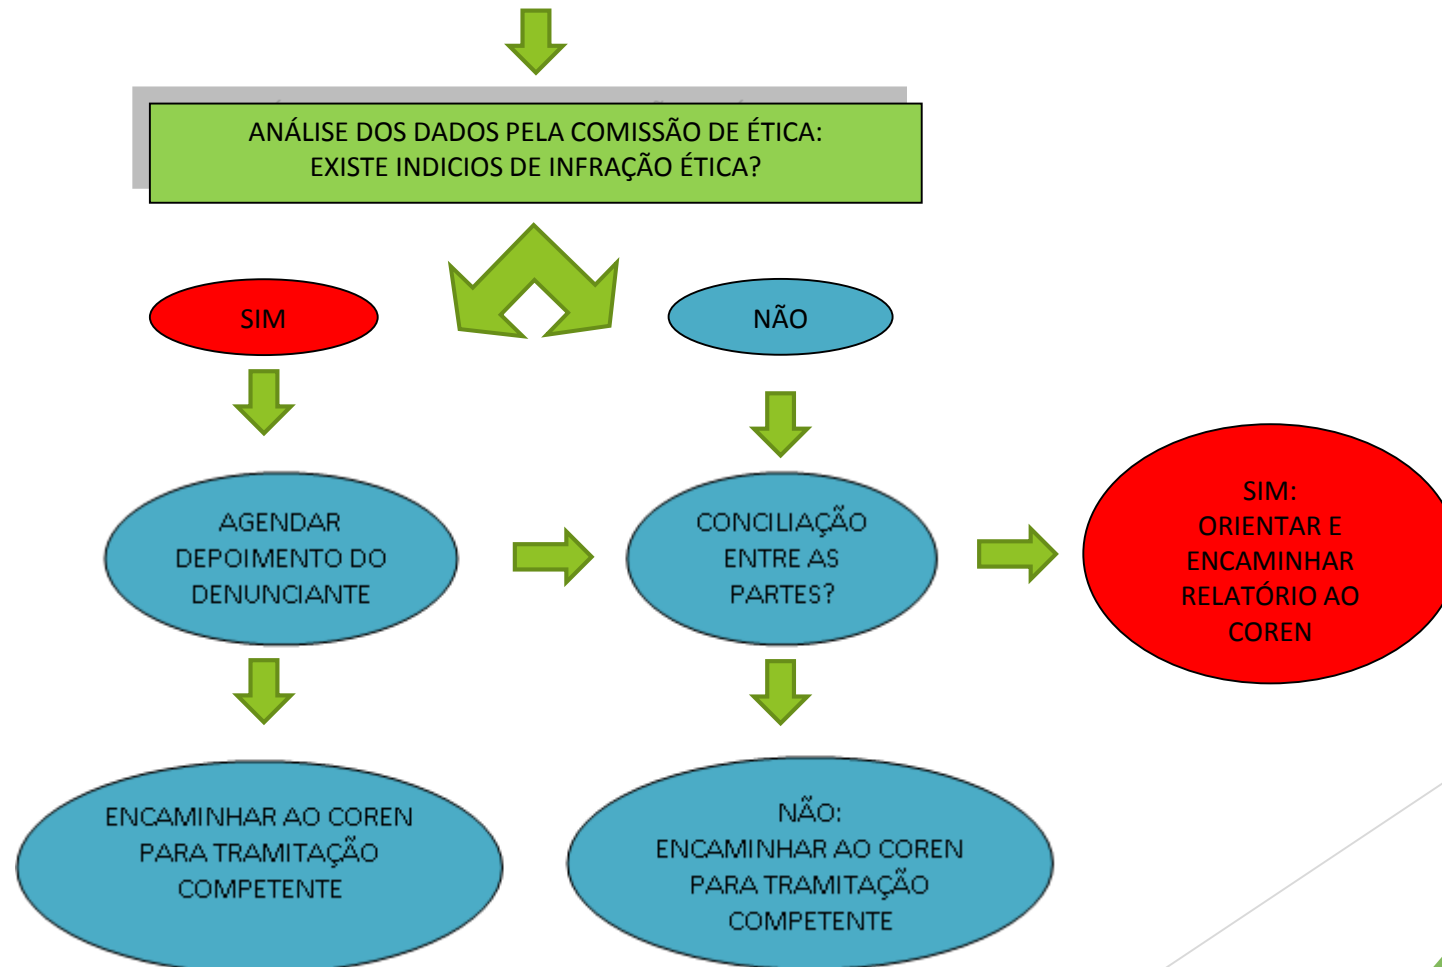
ANÁLISE DOS DADOS PELA COMISSÃO DE ÉTICA:
EXISTE INDICIOS DE INFRAÇÃO ÉTICA?

SIM

NÃO

AGENDAR DEPOIMENTO DO DENUNCIANTE

CONCILIAÇÃO ENTRE AS PARTES?

SIM:
ORIENTAR E ENCAMINHAR RELATÓRIO AO COREN

ENCAMINHAR AO COREN PARA TRAMITAÇÃO COMPETENTE

NÃO:
ENCAMINHAR AO COREN PARA TRAMITAÇÃO COMPETENTE